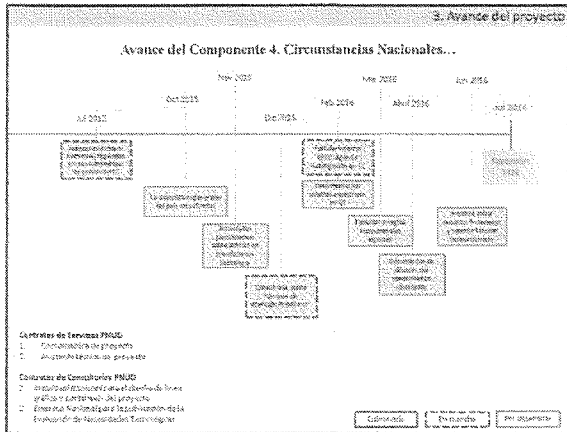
3. Avance del proyecto

Avance del Componente 4. Circunstancias Nacionales…

Nov 2015
Oct 2015
Jul 2015
Dic 2015
Feb 2016
Mar 2016
Abril 2016
Jun 2016
Jul 2016

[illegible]

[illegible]

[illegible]

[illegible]

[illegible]

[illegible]

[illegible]

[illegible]

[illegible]

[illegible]

Contratos de Servicios PNUD:
1. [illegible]
2. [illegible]

Contratos de Consultoría PNUD:
1. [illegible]
2. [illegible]

Culminado
En marcha
Por desarrollar